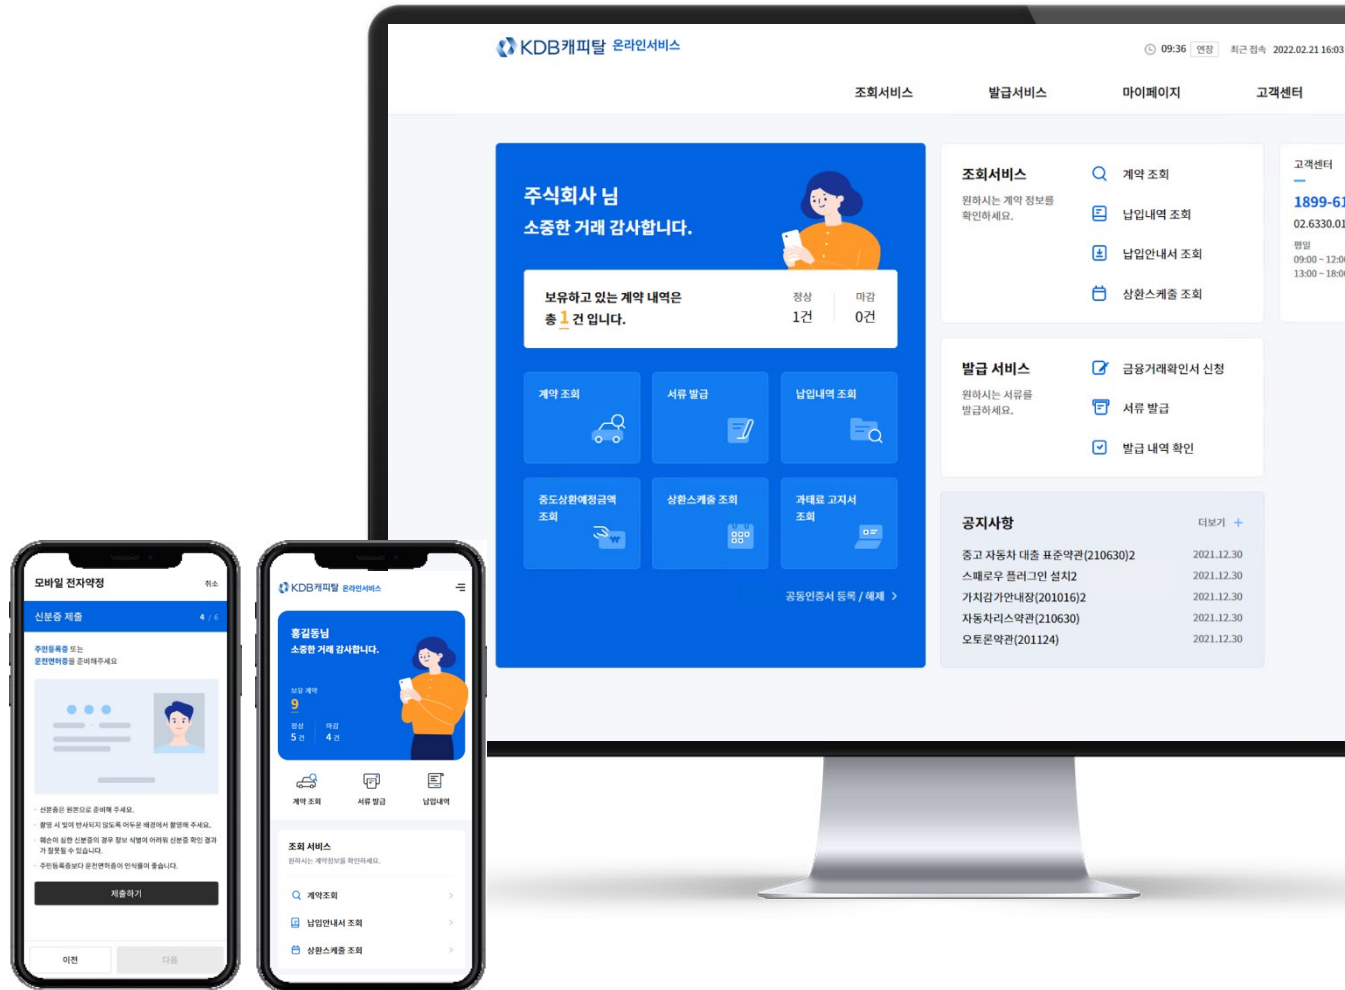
KDB캐피탈 온라인서비스

09:36 연장 최근 접속 2022.02.21 16:03

조회서비스 발급서비스 마이페이지 고객센터

주식회사 님
소중한 거래 감사합니다.

보유하고 있는 계약 내역은
총 1 건 입니다.

정상 1건
마감 0건

계약 조회
서류 발급
납입내역 조회
중도상환예정금액 조회
상환스케쥴 조회
과태료 고지서 조회

공동인증서 등록 / 해제 >

조회서비스
원하시는 계약 정보를 확인하세요.
계약 조회
납입내역 조회
납입안내서 조회
상환스케쥴 조회

발급 서비스
원하시는 서류를 발급하세요.
금융거래확인서 신청
서류 발급
발급 내역 확인

공지사항
더보기 +

| | |
|---|---|
| 중고 자동차 대출 표준약관(210630)2 | 2021.12.30 |
| 스패로우 플러그인 설치2 | 2021.12.30 |
| 가치감가안내장(201016)2 | 2021.12.30 |
| 자동차리스약관(210630) | 2021.12.30 |
| 오토론약관(201124) | 2021.12.30 |

고객센터
1899-61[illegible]
02.6330.01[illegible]
평일
09:00 ~ 12:0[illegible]
13:00 ~ 18:0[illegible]

모바일 전자약정 취소
신분증 제출 4 / 6
주민등록증 또는
운전면허증을 준비해주세요
신분증은 원본으로 준비해 주세요.
촬영 시 빛에 반사되지 않도록 어두운 배경에서 촬영해 주세요.
훼손이 심한 신분증의 경우 정보 식별이 어려워 신분증 확인 결과가 잘못될 수 있습니다.
주민등록증보다 운전면허증이 인식률이 좋습니다.
제출하기
이전 다음

KDB캐피탈 온라인서비스
홍길동님
소중한 거래 감사합니다.
보유 계약
9
정상 5건
마감 4건
계약 조회 서류 발급 납입내역
조회 서비스
원하시는 계약정보를 확인하세요.
계약조회
납입안내서 조회
상환스케쥴 조회